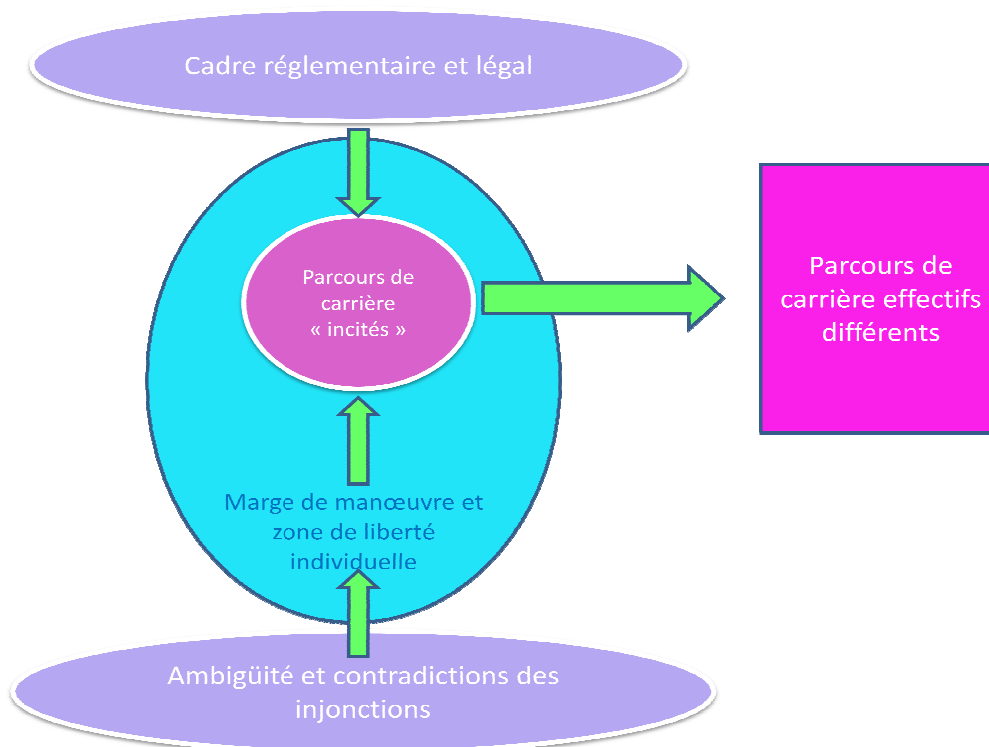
Cadre réglementaire et légal

Parcours de carrière « incités »

Parcours de carrière effectifs différents

Marge de manœuvre et zone de liberté individuelle

Ambigüité et contradictions des injonctions